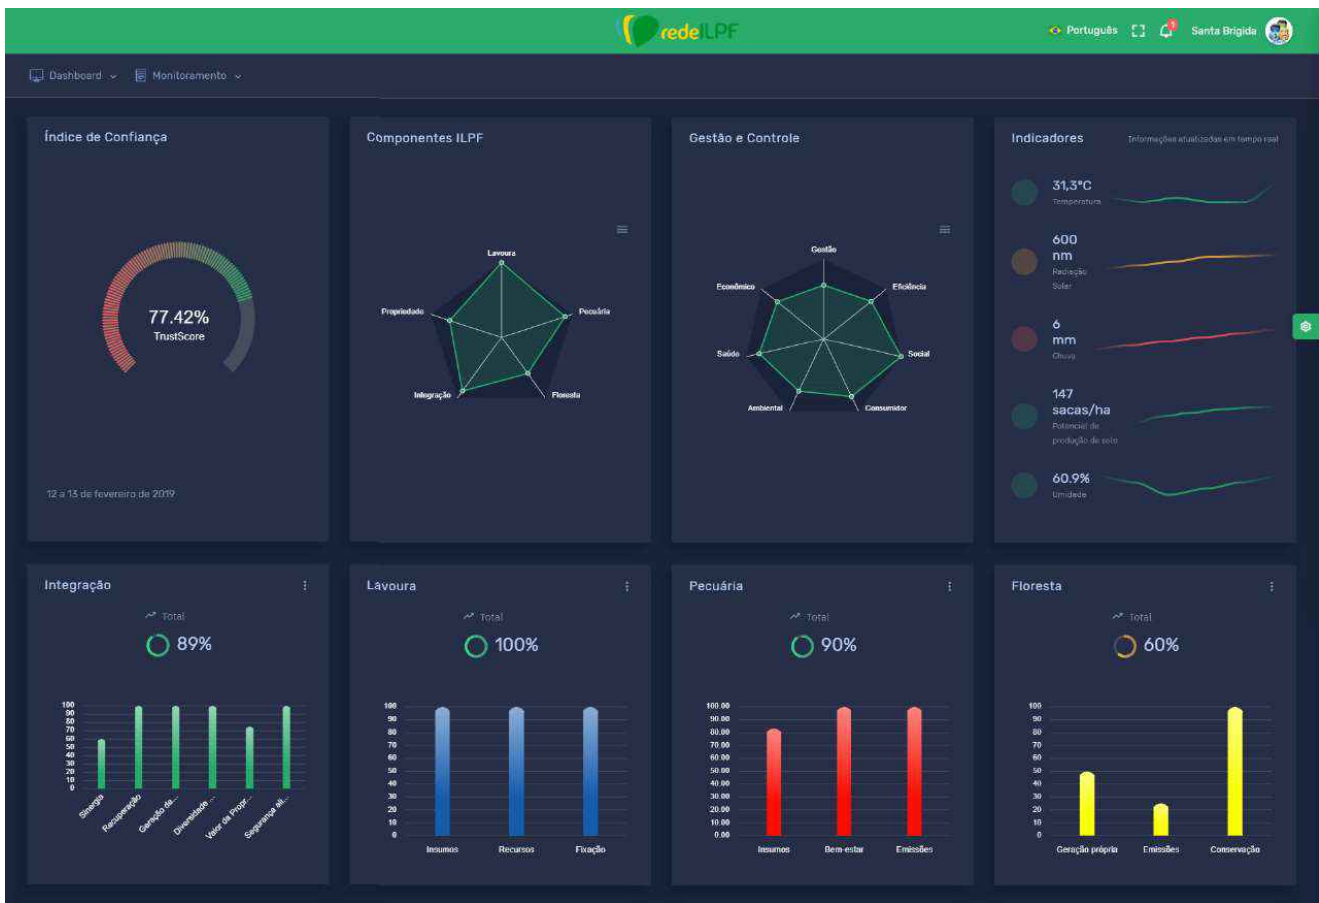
redeILPF

Português Santa Brigida

Dashboard Monitoramento

Índice de Confiança

77.42%
TrustScore

12 a 13 de fevereiro de 2019

Componentes ILPF

Lavoura
Pecuária
Floresta
Integração
Propriedade

Gestão e Controle

Gestão
Eficiência
Social
Consumidor
Ambiental
Saúde
Econômico

Indicadores
Informações atualizadas em tempo real

31,3°C
Temperatura

600 nm
Radiação Solar

6 mm
Chuva

147 sacas/ha
Potencial de produção de solo

60.9%
Umidade

Integração
Total
89%

100
90
80
70
60
50
40
30
20
10
0

Sinergia
Recuperação
Geração de...
Diversidade ...
Valor da Propr...
Segurança ali...

Lavoura
Total
100%

100
90
80
70
60
50
40
30
20
10
0

Insumos
Recursos
Fixação

Pecuária
Total
90%

100.00
90.00
80.00
70.00
60.00
50.00
40.00
30.00
20.00
10.00
0.00

Insumos
Bem-estar
Emissões

Floresta
Total
60%

100
90
80
70
60
50
40
30
20
10
0

Geração própria
Emissões
Conservação